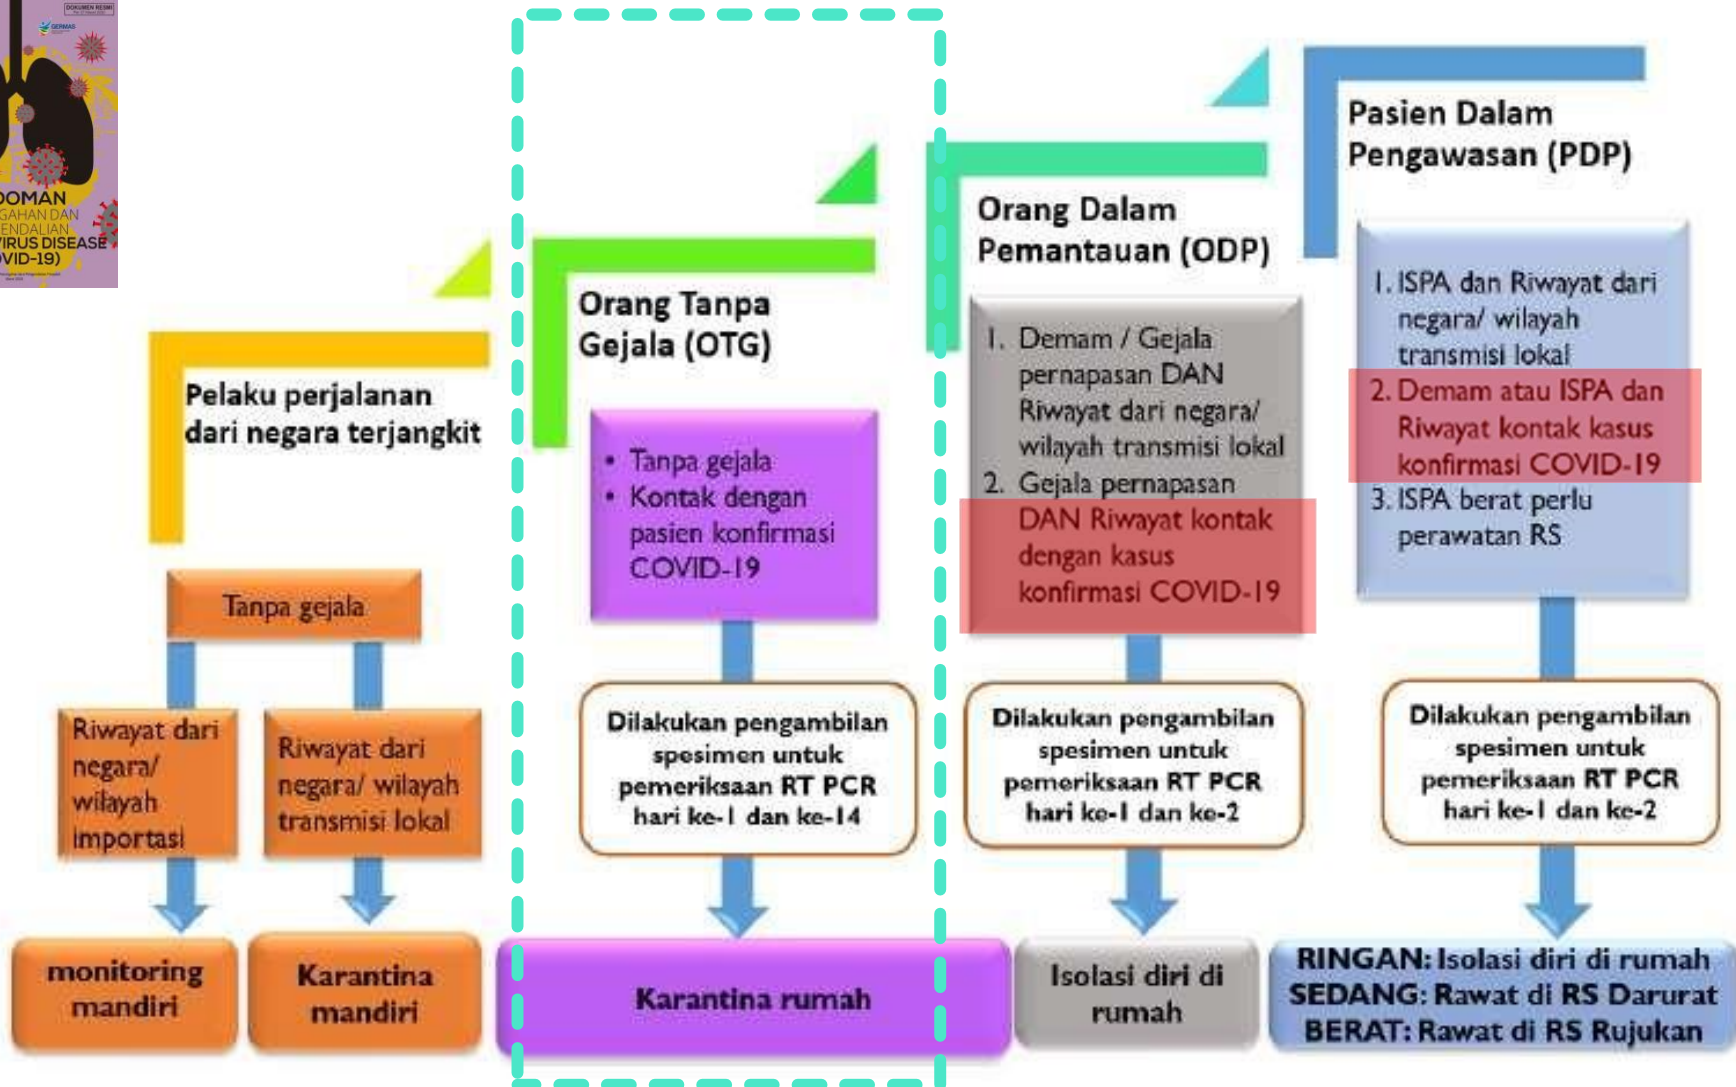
DOKUMEN RESMI

OOMAN
GAHAN DAN
ENDALIAN
VIRUS DISEASE
VID-19)

Pelaku perjalanan dari negara terjangkit

Tanpa gejala

Riwayat dari negara/ wilayah importasi

Riwayat dari negara/ wilayah transmisi lokal

monitoring mandiri

Karantina mandiri

Orang Tanpa Gejala (OTG)

• Tanpa gejala
• Kontak dengan pasien konfirmasi COVID-19

Dilakukan pengambilan spesimen untuk pemeriksaan RT PCR hari ke-1 dan ke-14

Karantina rumah

Orang Dalam Pemantauan (ODP)

1. Demam / Gejala pernapasan DAN Riwayat dari negara/ wilayah transmisi lokal
2. Gejala pernapasan DAN Riwayat kontak dengan kasus konfirmasi COVID-19

Dilakukan pengambilan spesimen untuk pemeriksaan RT PCR hari ke-1 dan ke-2

Isolasi diri di rumah

Pasien Dalam Pengawasan (PDP)

1. ISPA dan Riwayat dari negara/ wilayah transmisi lokal
2. Demam atau ISPA dan Riwayat kontak kasus konfirmasi COVID-19
3. ISPA berat perlu perawatan RS

Dilakukan pengambilan spesimen untuk pemeriksaan RT PCR hari ke-1 dan ke-2

RINGAN: Isolasi diri di rumah
SEDANG: Rawat di RS Darurat
BERAT: Rawat di RS Rujukan